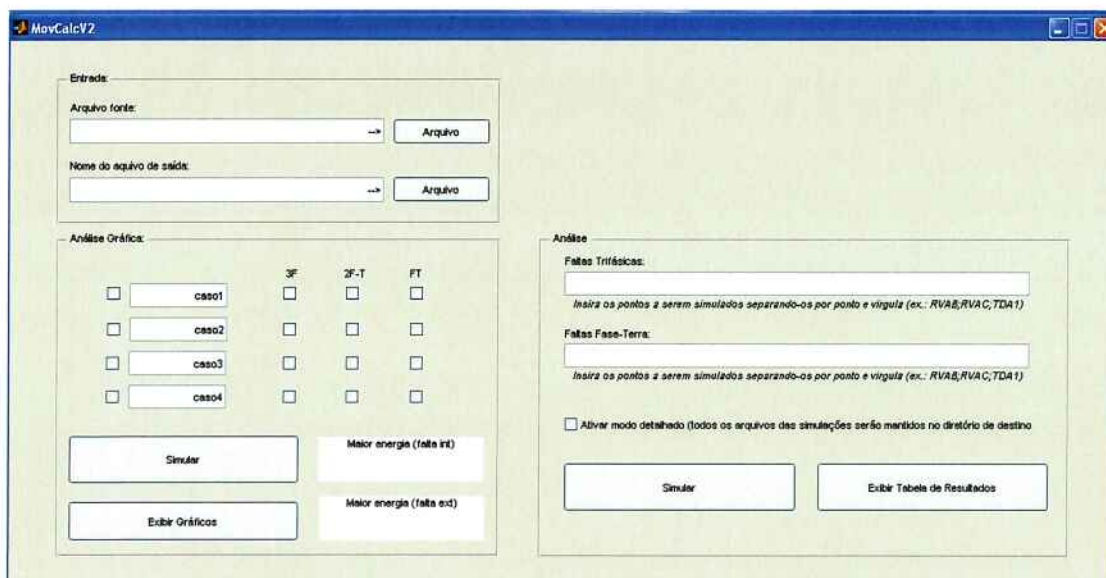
MovCalcV2

Entrada

Arquivo fonte:

-->

Arquivo

Nome do aquivo de saída:

-->

Arquivo

Análise Gráfica:

3F

2F-T

FT

caso1

caso2

caso3

caso4

Simular

Maior energia (falta int)

Exibir Gráficos

Maior energia (falta ext)

Análise

Faltas Trifásicas:

Insira os pontos a serem simulados separando-os por ponto e virgula (ex.: RVAB;RVAC;TDA1)

Faltas Fase-Terra:

Insira os pontos a serem simulados separando-os por ponto e virgula (ex.: RVAB;RVAC;TDA1)

Ativar modo detalhado (todos os arquivos das simulações serão mantidos no diretório de destino

Simular

Exibir Tabela de Resultados